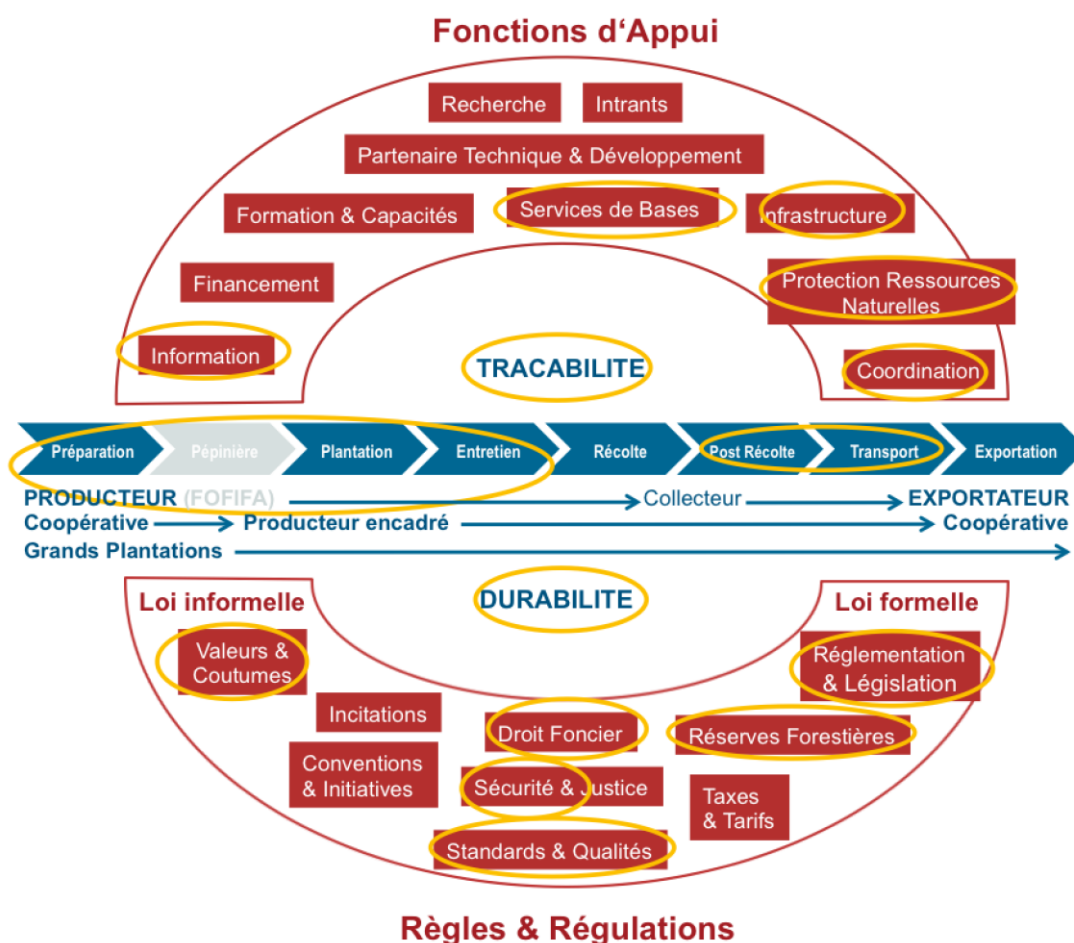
Fonctions d'Appui

Recherche

Intrants

Partenaire Technique & Développement

Formation & Capacités

Services de Bases

Infrastructure

Financement

Protection Ressources Naturelles

Information

TRACABILITE

Coordination

Préparation

Pépinière

Plantation

Entretien

Récolte

Post Récolte

Transport

Exportation

PRODUCTEUR (FOFIFA)

Collecteur

EXPORTATEUR

Coopérative

Producteur encadré

Coopérative

Grands Plantations

Loi informelle

DURABILITE

Loi formelle

Valeurs & Coutumes

Réglementation & Législation

Incitations

Droit Foncier

Réserves Forestières

Conventions & Initiatives

Sécurité & Justice

Taxes & Tarifs

Standards & Qualités

Règles & Régulations